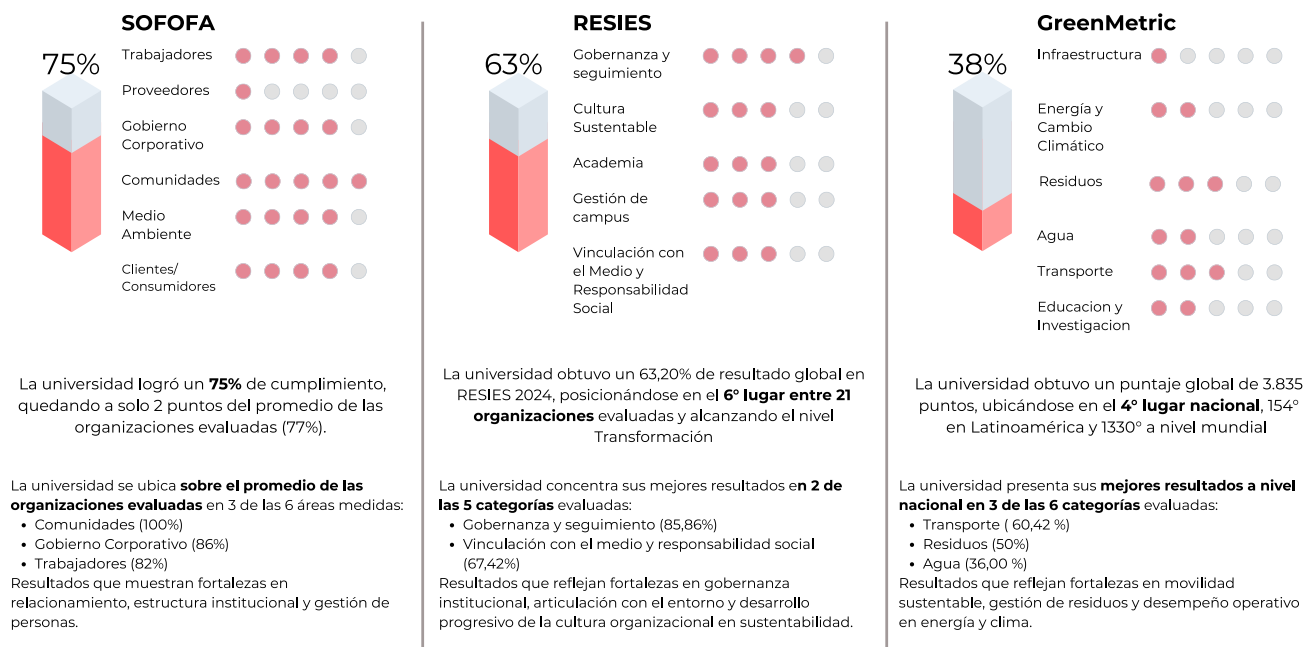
SOFOFA

75%

Trabajadores

Proveedores

Gobierno Corporativo

Comunidades

Medio Ambiente

Clientes/ Consumidores

La universidad logró un **75%** de cumplimiento, quedando a solo 2 puntos del promedio de las organizaciones evaluadas (77%).

La universidad se ubica **sobre el promedio de las organizaciones evaluadas** en 3 de las 6 áreas medidas:
- Comunidades (100%)
- Gobierno Corporativo (86%)
- Trabajadores (82%)

Resultados que muestran fortalezas en relacionamiento, estructura institucional y gestión de personas.

RESIES

63%

Gobernanza y seguimiento

Cultura Sustentable

Academia

Gestión de campus

Vinculación con el Medio y Responsabilidad Social

La universidad obtuvo un 63,20% de resultado global en RESIES 2024, posicionándose en el **6° lugar entre 21 organizaciones** evaluadas y alcanzando el nivel Transformación

La universidad concentra sus mejores resultados e**n 2 de las 5 categorías** evaluadas:
- Gobernanza y seguimiento (85,86%)
- Vinculación con el medio y responsabilidad social (67,42%)

Resultados que reflejan fortalezas en gobernanza institucional, articulación con el entorno y desarrollo progresivo de la cultura organizacional en sustentabilidad.

GreenMetric

38%

Infraestructura

Energía y Cambio Climático

Residuos

Agua

Transporte

Educacion y Investigacion

La universidad obtuvo un puntaje global de 3.835 puntos, ubicándose en el **4° lugar nacional**, 154° en Latinoamérica y 1330° a nivel mundial

La universidad presenta sus **mejores resultados a nivel nacional en 3 de las 6 categorías** evaluadas:
- Transporte ( 60,42 %)
- Residuos (50%)
- Agua (36,00 %)

Resultados que reflejan fortalezas en movilidad sustentable, gestión de residuos y desempeño operativo en energía y clima.